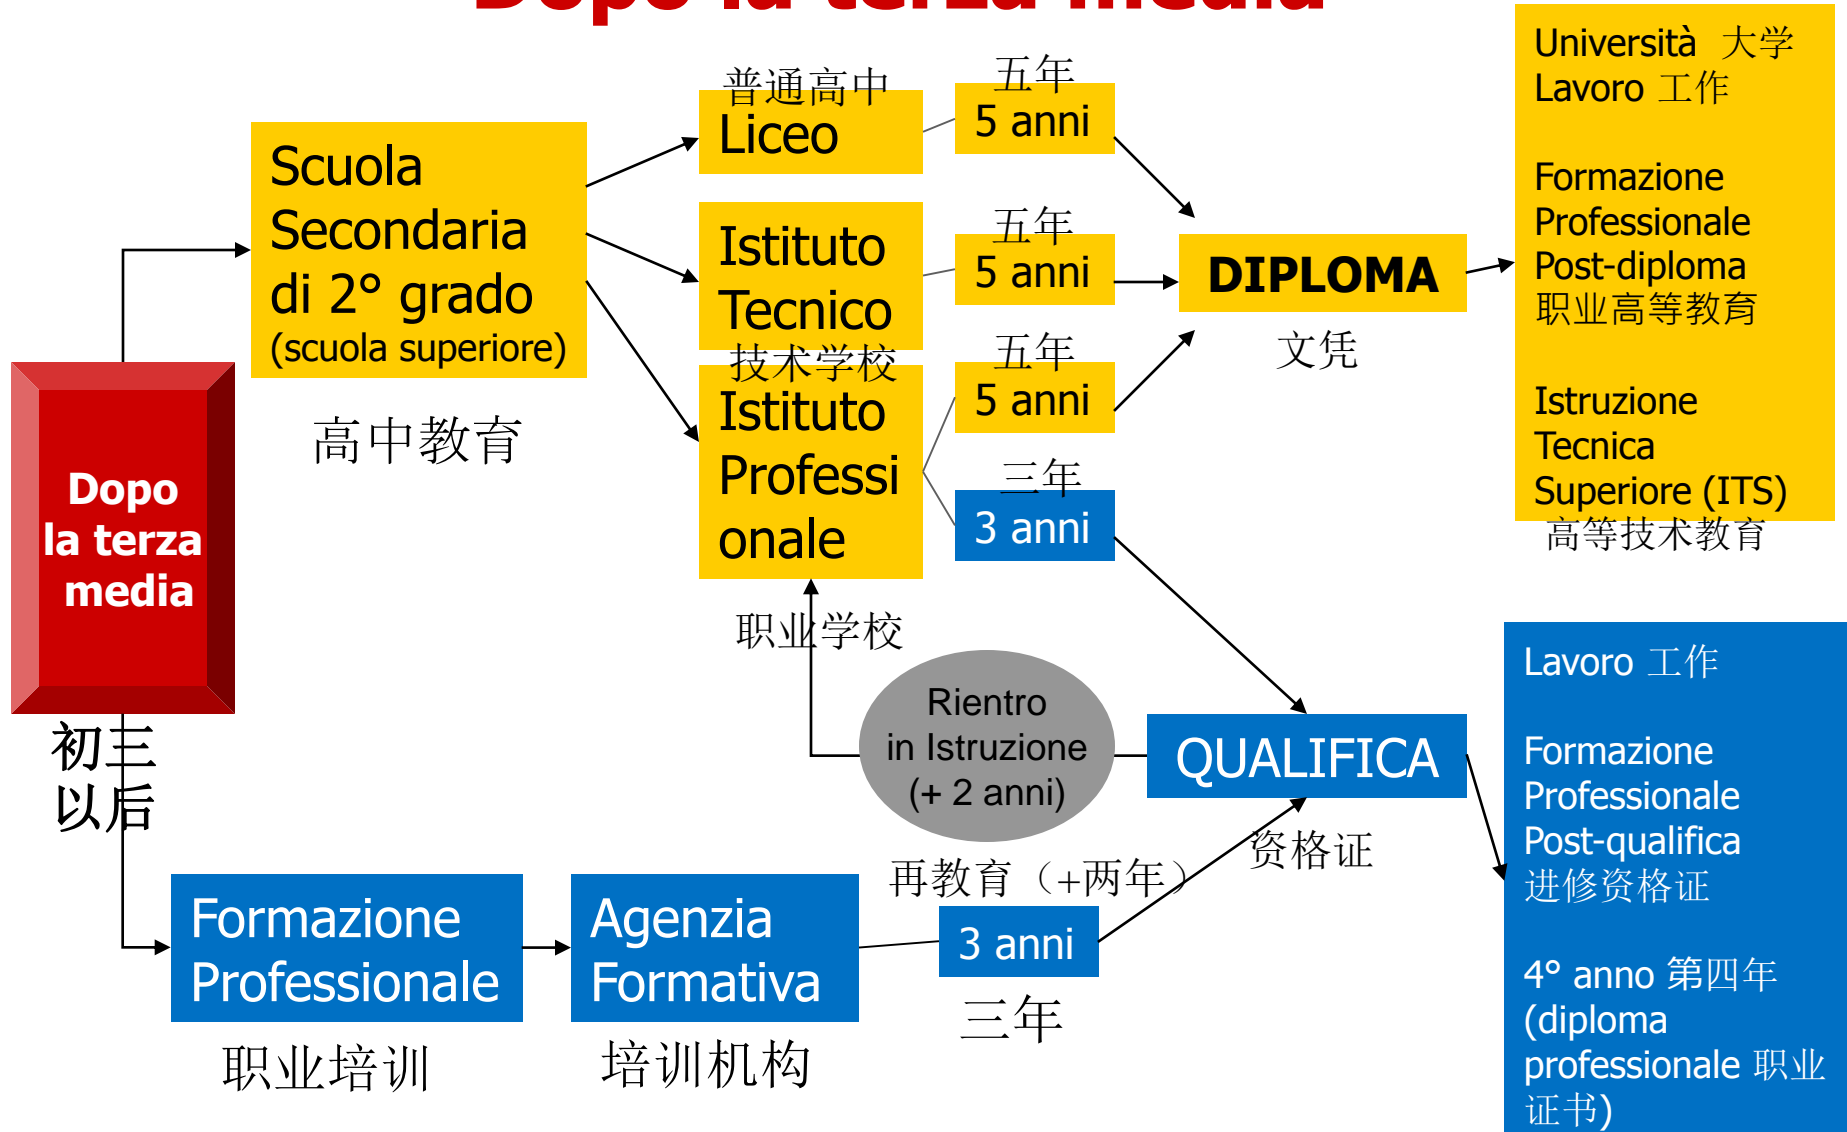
Dopo la terza media

Dopo la terza media

初三以后

Scuola Secondaria di 2° grado (scuola superiore)

高中教育

普通高中
Liceo

五年
5 anni

Istituto Tecnico
技术学校

五年
5 anni

Istituto Professionale

职业学校

五年
5 anni

三年
3 anni

DIPLOMA

文凭

Università 大学
Lavoro 工作

Formazione Professionale Post-diploma
职业高等教育

Istruzione Tecnica Superiore (ITS)
高等技术教育

Rientro in Istruzione (+ 2 anni)

再教育（+两年）

QUALIFICA

资格证

Lavoro 工作

Formazione Professionale Post-qualifica
进修资格证

4° anno 第四年 (diploma professionale 职业证书)

Formazione Professionale

职业培训

Agenzia Formativa

培训机构

3 anni

三年